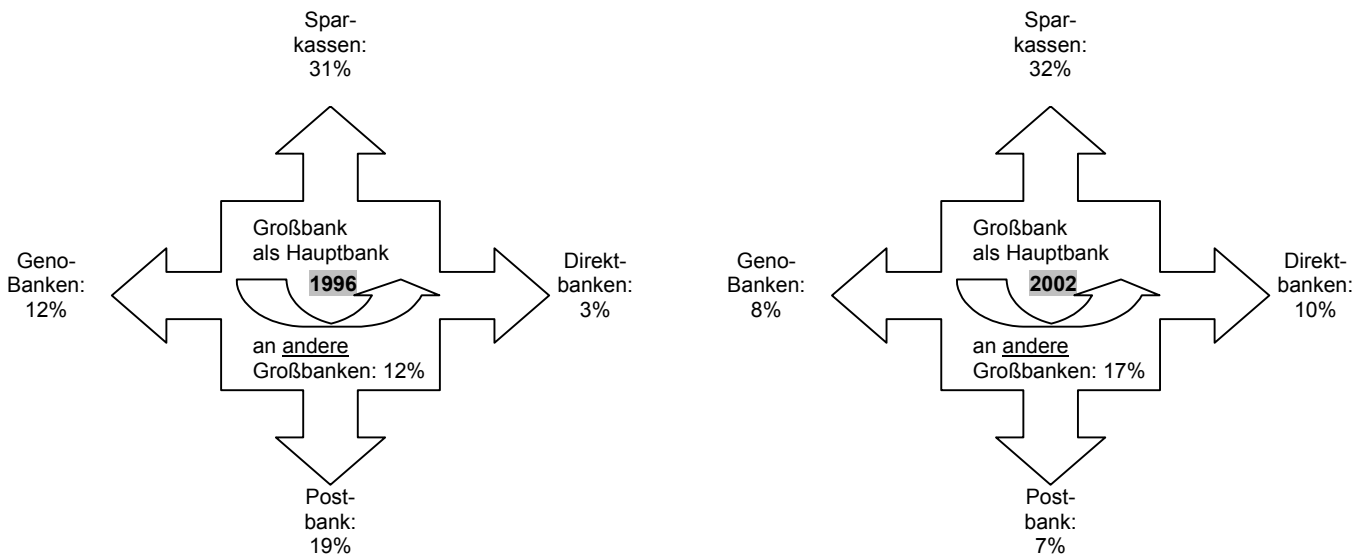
Sparkassen: 31%

Geno-Banken: 12%

Großbank als Hauptbank

1996

Direktbanken: 3%

an andere Großbanken: 12%

Postbank: 19%

Sparkassen: 32%

Geno-Banken: 8%

Großbank als Hauptbank

2002

Direktbanken: 10%

an andere Großbanken: 17%

Postbank: 7%